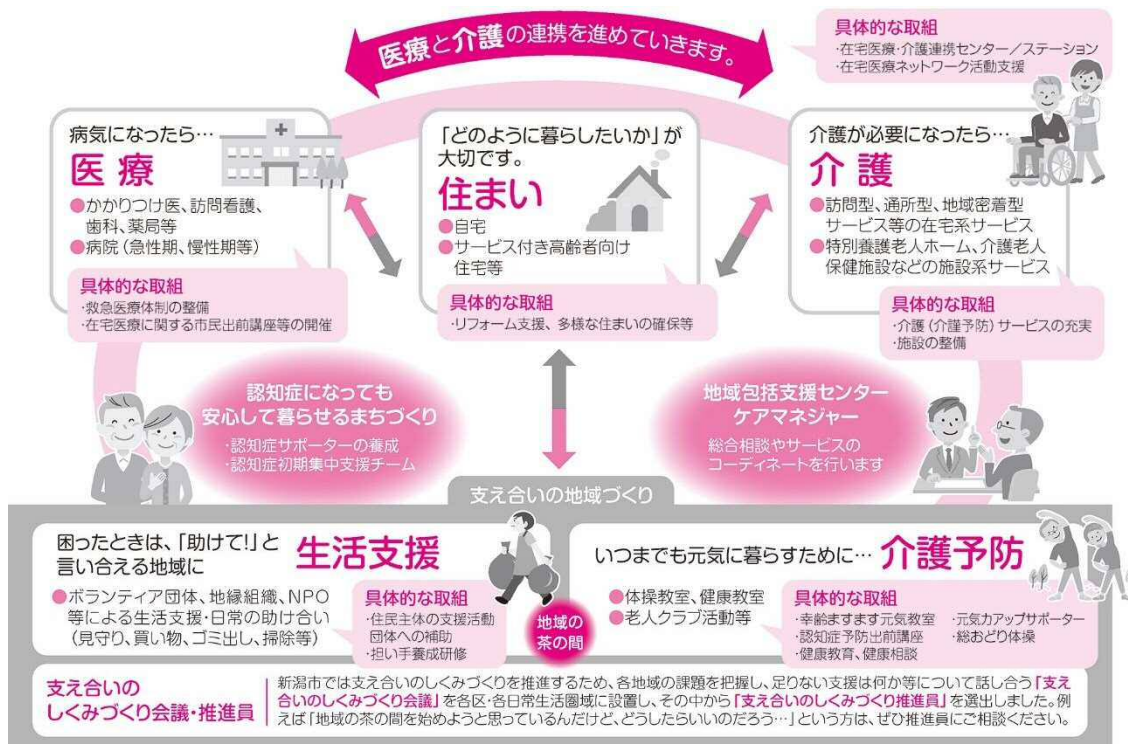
医療と介護の連携を進めていきます。

具体的な取組
·在宅医療·介護連携センター/ステーション
·在宅医療ネットワーク活動支援

病気になったら…
医療
●かかりつけ医、訪問看護、歯科、薬局等
●病院(急性期、慢性期等)

具体的な取組
·救急医療体制の整備
·在宅医療に関する市民出前講座等の開催

「どのように暮らしたいか」が大切です。
住まい
●自宅
●サービス付き高齢者向け住宅等

具体的な取組
·リフォーム支援、多様な住まいの確保等

介護が必要になったら…
介護
●訪問型、通所型、地域密着型サービス等の在宅系サービス
●特別養護老人ホーム、介護老人保健施設などの施設系サービス

具体的な取組
·介護(介護予防)サービスの充実
·施設の整備

認知症になっても安心して暮らせるまちづくり
·認知症サポーターの養成
·認知症初期集中支援チーム

地域包括支援センター
ケアマネジャー
総合相談やサービスのコーディネートを行います

支え合いの地域づくり

困ったときは、「助けて!」と言い合える地域に
生活支援
●ボランティア団体、地縁組織、NPO等による生活支援·日常の助け合い(見守り、買い物、ゴミ出し、掃除等)

具体的な取組
·住民主体の支援活動団体への補助
·担い手養成研修

地域の茶の間

いつまでも元気に暮らすために…
介護予防
●体操教室、健康教室
●老人クラブ活動等

具体的な取組
·幸齢ますます元気教室
·認知症予防出前講座
·健康教育、健康相談
·元気力アップサポーター
·総おどり体操

支え合いのしくみづくり会議·推進員
新潟市では支え合いのしくみづくりを推進するため、各地域の課題を把握し、足りない支援は何か等について話し合う「支え合いのしくみづくり会議」を各区·各日常生活圏域に設置し、その中から「支え合いのしくみづくり推進員」を選出しました。例えば「地域の茶の間を始めようと思っているんだけど、どうしたらいいのだろう…」という方は、ぜひ推進員にご相談ください。